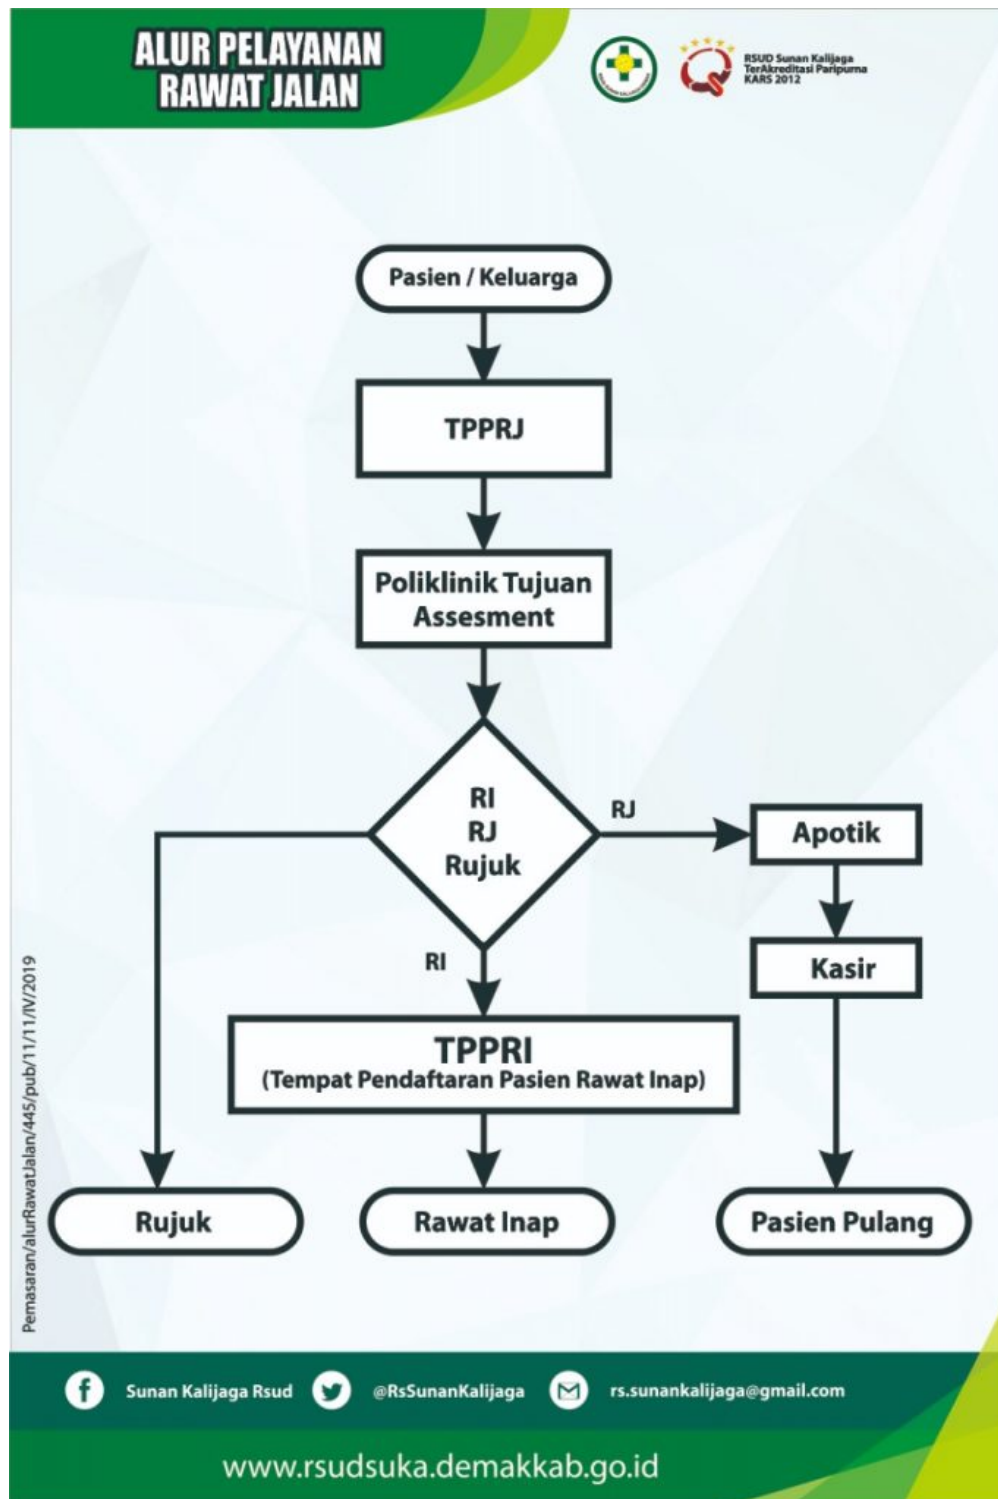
ALUR PELAYANAN RAWAT JALAN

RSUD Sunan Kalijaga
TerAkreditasi Paripurna
KARS 2012

Pasien / Keluarga

TPPRJ

Poliklinik Tujuan
Assesment

RI
RJ
Rujuk

RJ

Apotik

Kasir

RI

TPPRI
(Tempat Pendaftaran Pasien Rawat Inap)

Rujuk

Rawat Inap

Pasien Pulang

Pemasaran/alurRawatJalan/445/pub/11/11/IV/2019

Sunan Kalijaga Rsud

@RsSunanKalijaga

rs.sunankalijaga@gmail.com

www.rsudsuka.demakkab.go.id